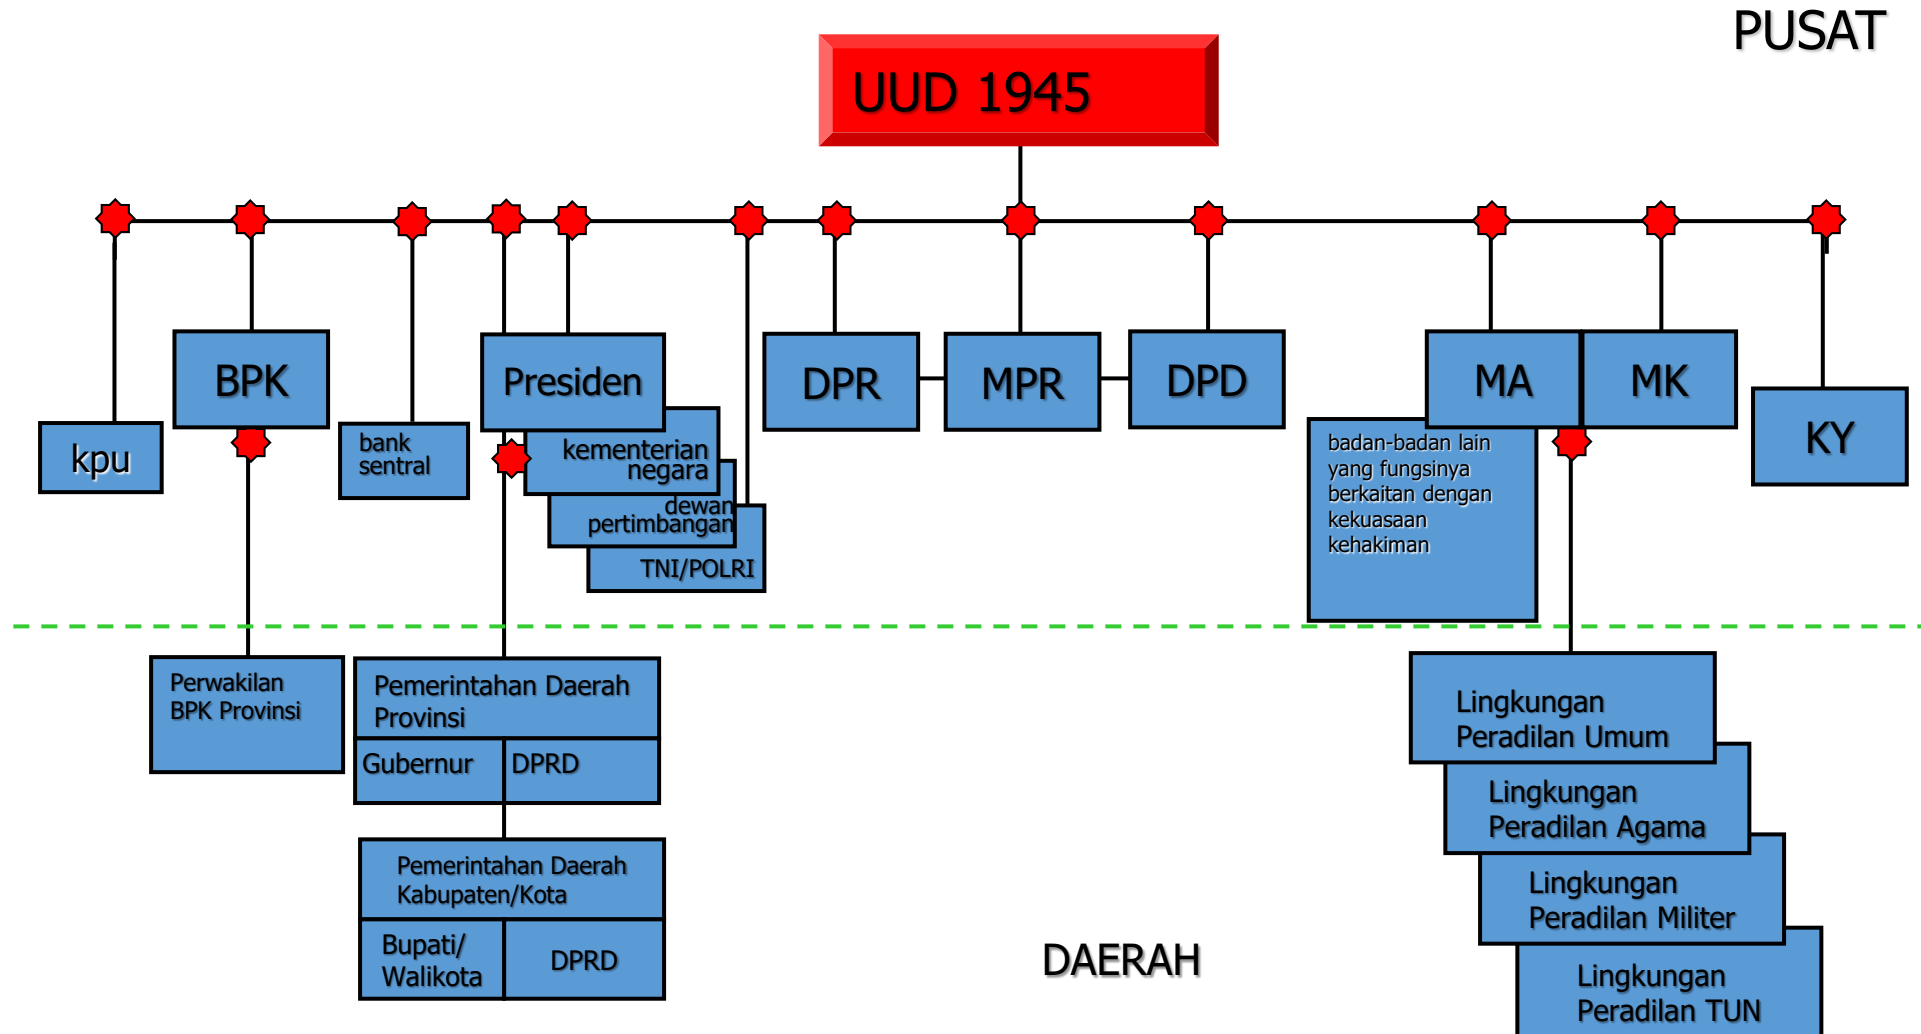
PUSAT

UUD 1945

kpu

BPK

bank sentral

Presiden

kementerian negara

dewan pertimbangan

TNI/POLRI

DPR

MPR

DPD

MA

MK

KY

badan-badan lain yang fungsinya berkaitan dengan kekuasaan kehakiman

Perwakilan BPK Provinsi

Pemerintahan Daerah Provinsi

| Gubernur | DPRD |
|---|---|

Pemerintahan Daerah Kabupaten/Kota

| Bupati/ Walikota | DPRD |
|---|---|

DAERAH

Lingkungan Peradilan Umum

Lingkungan Peradilan Agama

Lingkungan Peradilan Militer

Lingkungan Peradilan TUN